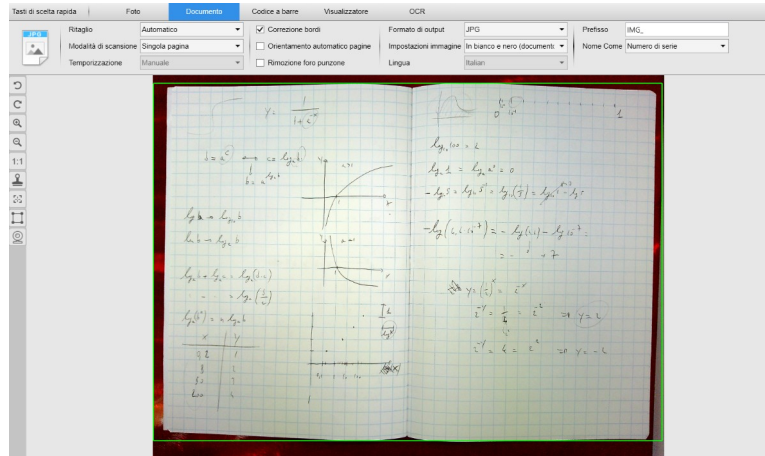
Tasti di scelta rapida | Foto | Documento | Codice a barre | Visualizzatore | OCR

Ritaglio: Automatico
Modalità di scansione: Singola pagina
Temporizzazione: Manuale
Correzione bordi
Orientamento automatico pagine
Rimozione foro punzone
Formato di output: JPG
Impostazioni immagine: In bianco e nero (documenti
Lingua: Italian
Prefisso: IMG_
Nome Come: Numero di serie

$y = \frac{1}{1+e^{x}}$

$b = a^{c} \rightarrow c = \log_a b$

$b = a^{\log_a b}$

$\log b \rightarrow \log_{10} b$

$\ln b \rightarrow \log_e b$

$\log_a b + \log_a c = \log_a (b \cdot c)$

$- = \log_a \left(\frac{b}{c}\right)$

$\log_a (b^c) = c \log_a b$

| x | y |
|---|---|
| 0.2 | 1 |
| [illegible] | 1 |
| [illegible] | 1 |
| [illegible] | 1 |

$\log_a a^x = x$

$\log_a 1 = \log_a a^0 = 0$

$-\log_a 5 = \log_a 5^{-1} = \log_a \left(\frac{1}{5}\right) = \log_{a^{-1}} 5$

$-\log_2 \left(2 \cdot 2^{-7}\right) = -\log_2 (2) - \log_2 2^{-7}$

$= -1 + 7$

$y = \left(\frac{1}{2}\right)^x = 2^{-x}$

$2^{-y} = \frac{1}{4} = 2^{-2} \Rightarrow y = 2$

$2^{-y} = 4 = 2^{2} \Rightarrow y = -2$